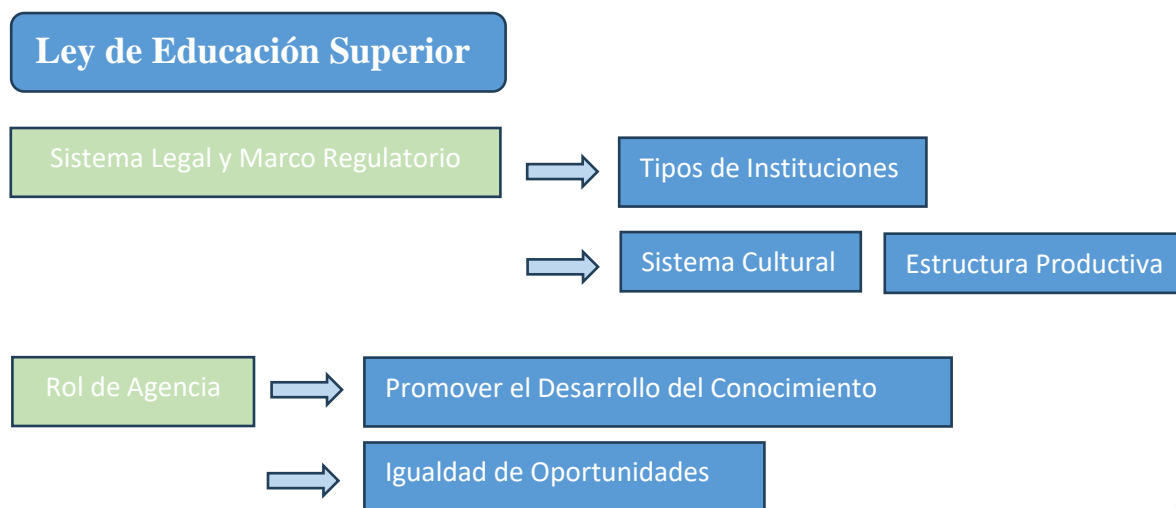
Ley de Educación Superior

Sistema Legal y Marco Regulatorio

Tipos de Instituciones

Sistema Cultural

Estructura Productiva

Rol de Agencia

Promover el Desarrollo del Conocimiento

Igualdad de Oportunidades